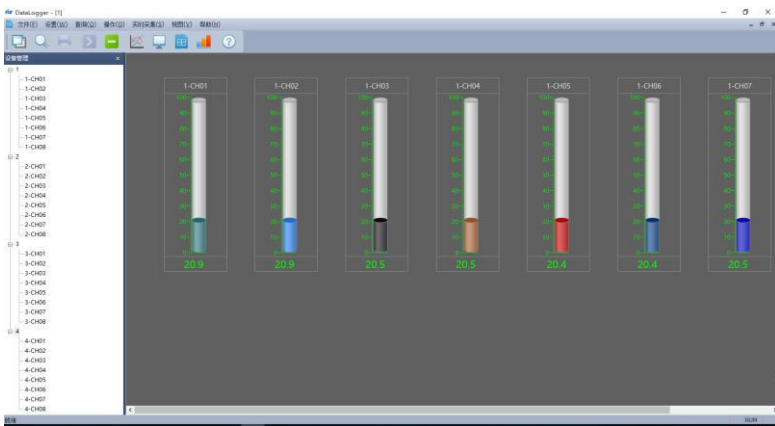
DataLogger - [1]

文件(F) 设置(V) 查询(Q) 操作(O) 实时采集(S) 视图(V) 帮助(H)

设备管理

1
1-CH01
1-CH02
1-CH03
1-CH04
1-CH05
1-CH06
1-CH07
1-CH08
2
2-CH01
2-CH02
2-CH03
2-CH04
2-CH05
2-CH06
2-CH07
2-CH08
3
3-CH01
3-CH02
3-CH03
3-CH04
3-CH05
3-CH06
3-CH07
3-CH08
4
4-CH01
4-CH02
4-CH03
4-CH04
4-CH05
4-CH06
4-CH07
4-CH08

1-CH01
20.9

1-CH02
20.9

1-CH03
20.5

1-CH04
20.5

1-CH05
20.4

1-CH06
20.4

1-CH07
20.5

就绪
NUM